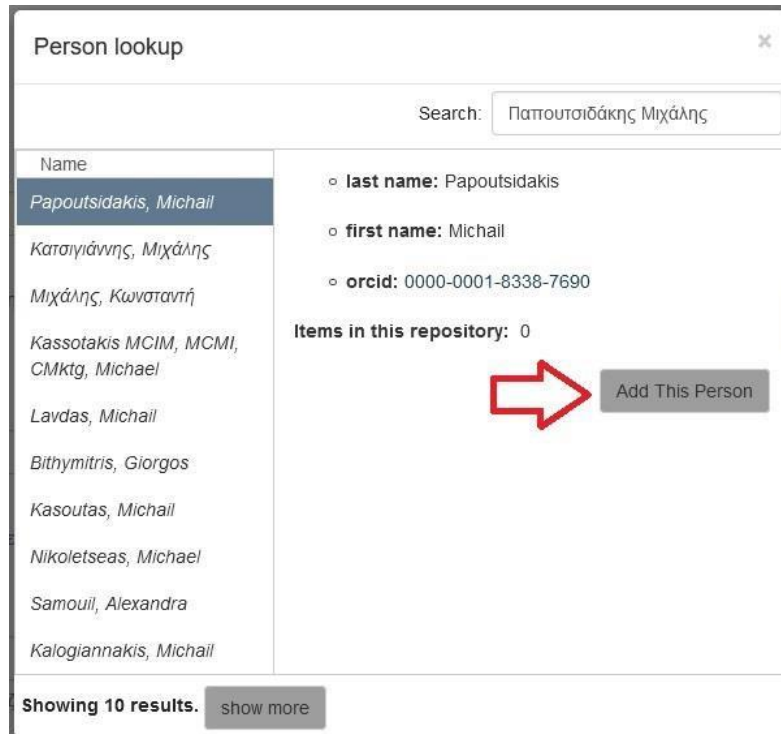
Person lookup

×

Search: Παπουτσιδάκης Μιχάλης

Name

Papoutsidakis, Michail

Κατσιγιάννης, Μιχάλης

Μιχάλης, Κωνσταντή

Kassotakis MCIM, MCMI, CMktg, Michael

Lavdas, Michail

Bithymitris, Giorgos

Kasoutas, Michail

Nikoletseas, Michael

Samouil, Alexandra

Kalogiannakis, Michail

- **last name:** Papoutsidakis
- **first name:** Michail
- **orcid:** 0000-0001-8338-7690

**Items in this repository:** 0

Add This Person

**Showing 10 results.** show more